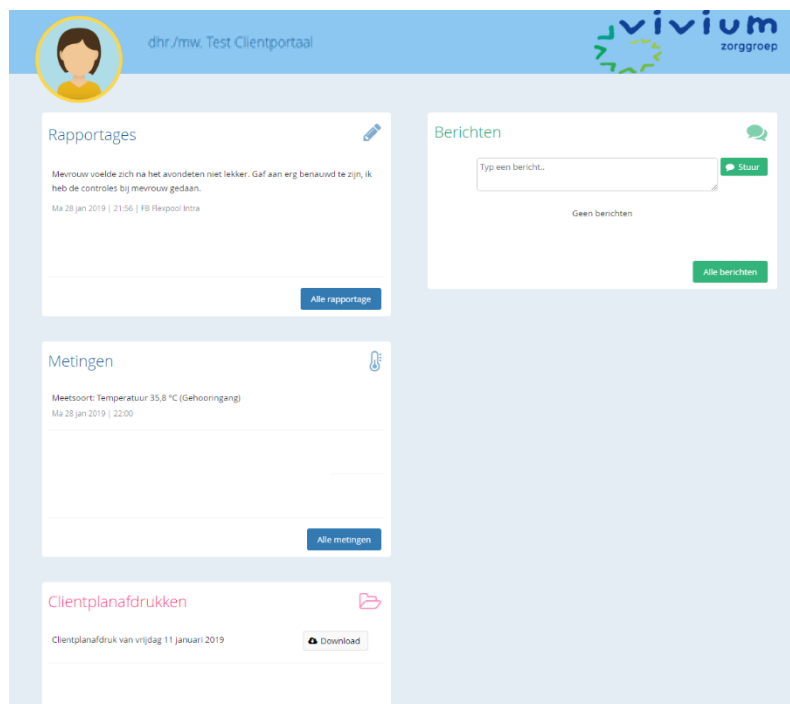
dhr./mw. Test Clientportaal

vivium zorggroep

Rapportages

Mevrouw voelde zich na het avondeten niet lekker. Gaf aan erg benauwd te zijn, ik heb de controles bij mevrouw gedaan.

Ma 28 jan 2019 | 21:56 | FB Flexpool Intra

Alle rapportage

Berichten

Typ een bericht..

Stuur

Geen berichten

Alle berichten

Metingen

Meetsoort: Temperatuur 35,8 °C (Gehooringang)

Ma 28 jan 2019 | 22:00

Alle metingen

Clientplanafdrukken

Clientplanafdruk van vrijdag 11 januari 2019

Download